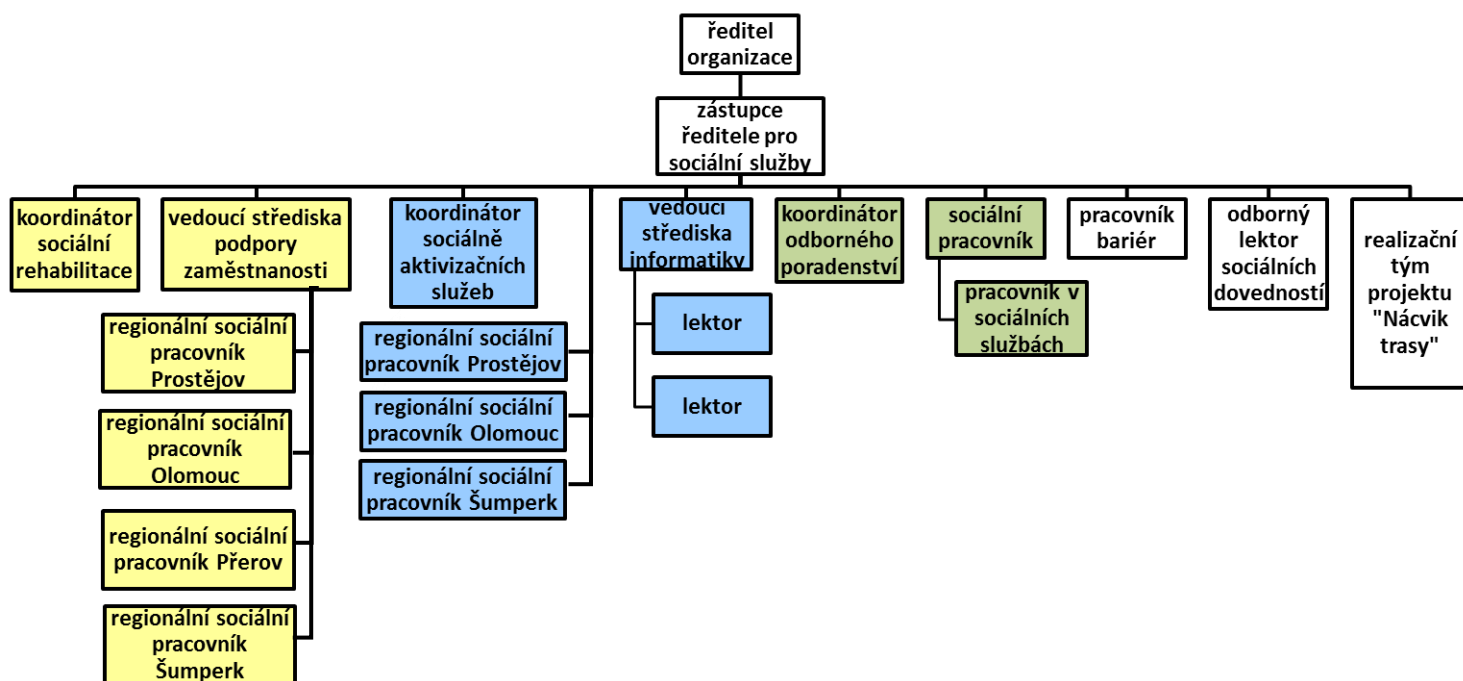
ředitel organizace

zástupce ředitele pro sociální služby

koordinátor sociální rehabilitace

vedoucí střediska podpory zaměstnanosti

regionální sociální pracovník Prostějov

regionální sociální pracovník Olomouc

regionální sociální pracovník Přerov

regionální sociální pracovník Šumperk

koordinátor sociálně aktivizačních služeb

regionální sociální pracovník Prostějov

regionální sociální pracovník Olomouc

regionální sociální pracovník Šumperk

vedoucí střediska informatiky

lektor

lektor

koordinátor odborného poradenství

sociální pracovník

pracovník v sociálních službách

pracovník bariér

odborný lektor sociálních dovedností

realizační tým projektu "Nácvik trasy"